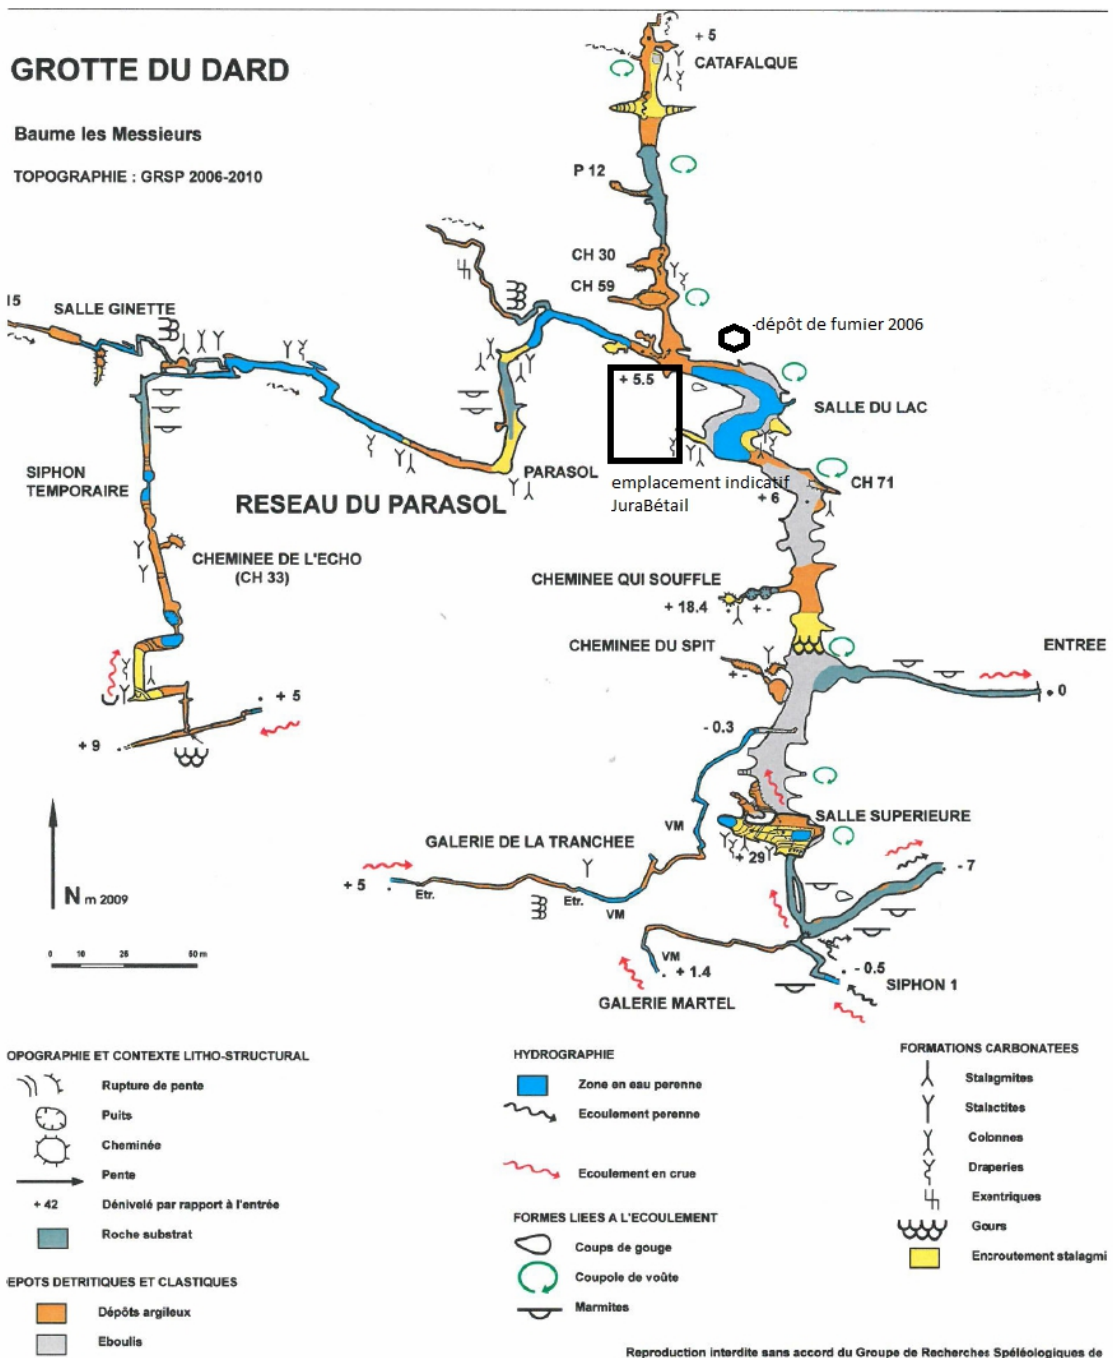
GROTTE DU DARD

Baume les Messieurs

TOPOGRAPHIE : GRSP 2006-2010

+ 5
CATAFALQUE

P 12

CH 30
CH 59

dépôt de fumier 2006

15
SALLE GINETTE

+ 5.5

SALLE DU LAC

SIPHON TEMPORAIRE

RESEAU DU PARASOL

PARASOL

emplacement indicatif JuraBétail

+ 6

CH 71

CHEMINEE DE L'ECHO (CH 33)

CHEMINEE QUI SOUFFLE

+ 18.4

CHEMINEE DU SPIT

ENTREE

+ 0

+ 5

+ 9

- 0.3

SALLE SUPERIEURE

VM

GALERIE DE LA TRANCHEE

+ 29

- 7

+ 5

Etr.

Etr.

VM

N m 2009

0 10 25 50 m

VM

+ 1.4

- 0.5

SIPHON 1

GALERIE MARTEL

OPOGRAPHIE ET CONTEXTE LITHO-STRUCTURAL
Rupture de pente
Puits
Cheminée
Pente
+ 42 Dénivelé par rapport à l'entrée
Roche substrat

EPOTS DETRITIQUES ET CLASTIQUES
Dépôts argileux
Eboulis

HYDROGRAPHIE
Zone en eau perenne
Ecoulement perenne
Ecoulement en crue

FORMES LIEES A L'ECOULEMENT
Coups de gouge
Coupole de voûte
Marmites

FORMATIONS CARBONATEES
Stalagmites
Stalactites
Colonnes
Draperies
Exentriques
Gours
Encroutement stalagmi

Reproduction interdite sans accord du Groupe de Recherches Spéléologiques de